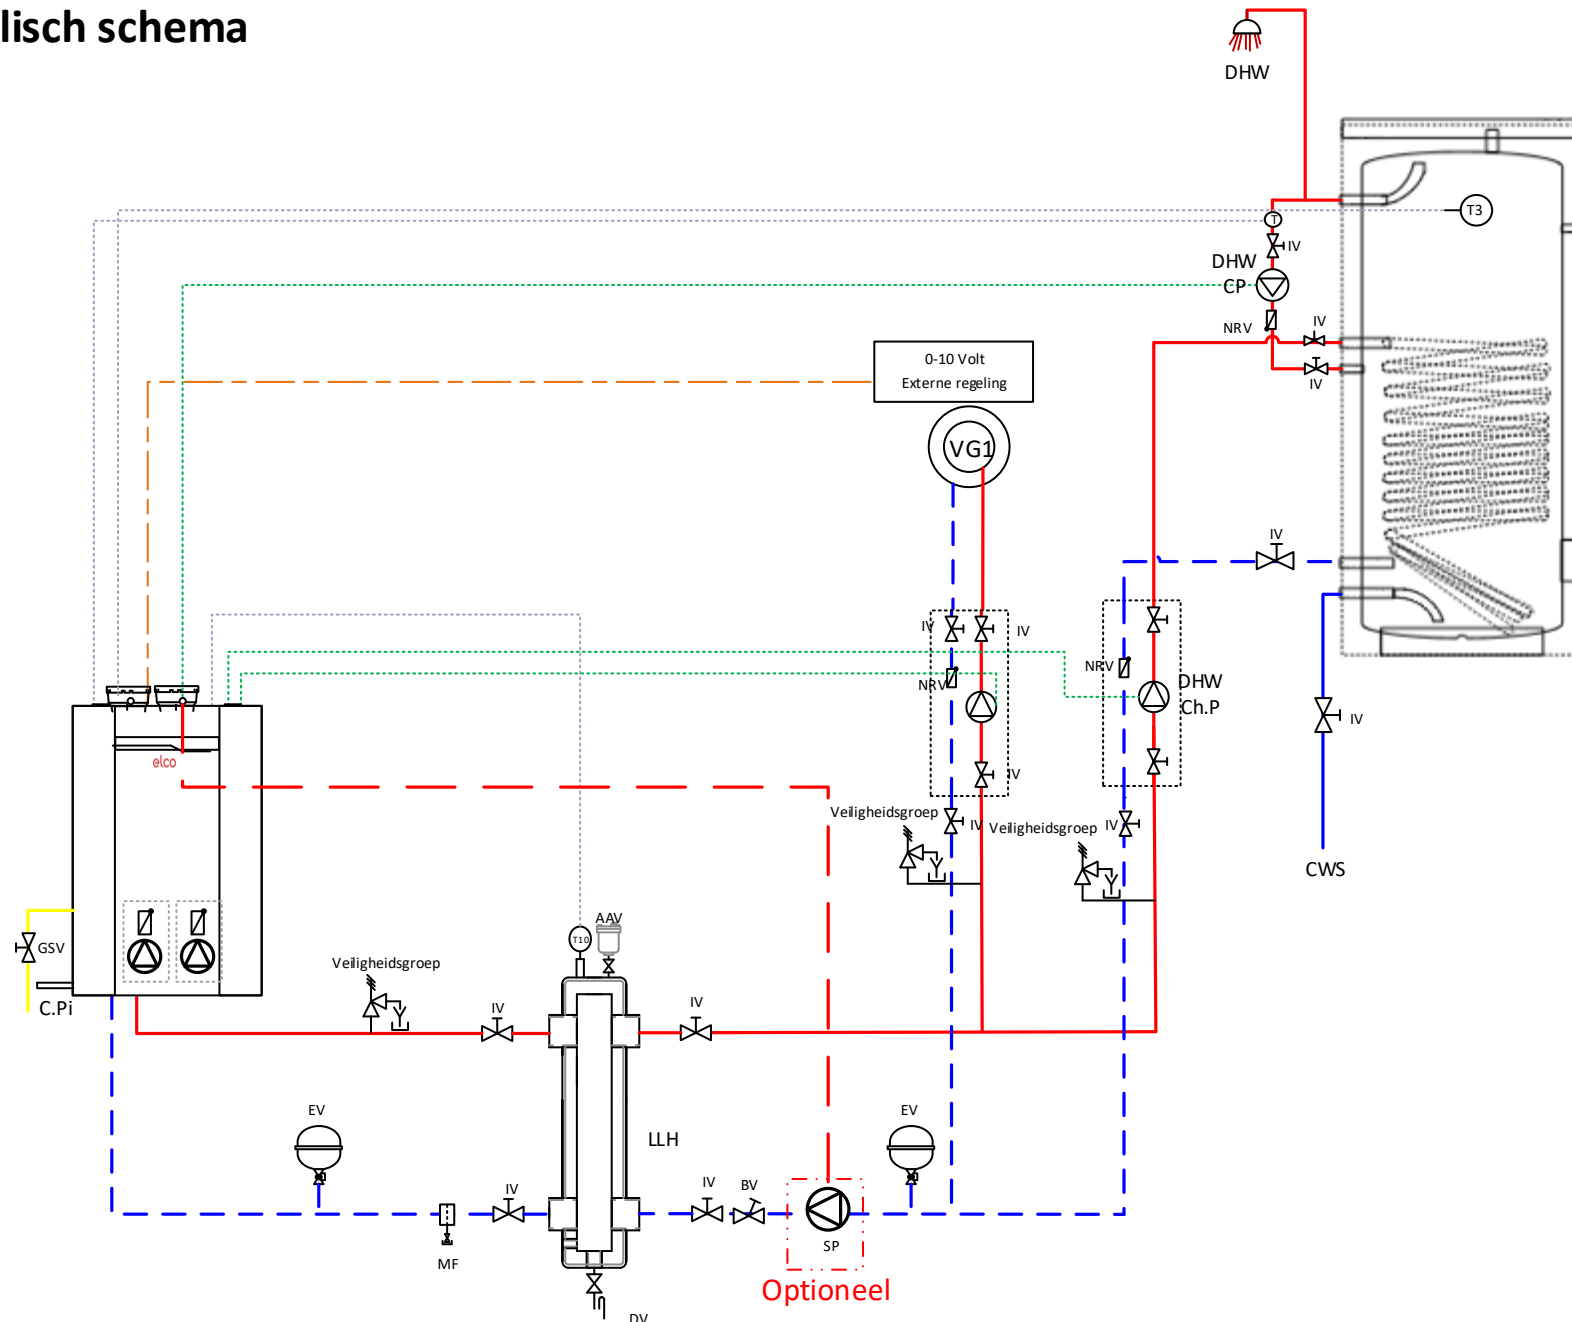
lisch schema

DHW

T3

T

IV

DHW

CP

NRV

IV

IV

0-10 Volt
Externe regeling

VG1

IV

IV

IV

NRV

IV

NRV

DHW
Ch.P

IV

IV

elco

Veiligheidsgroep

IV

Veiligheidsgroep

IV

CWS

GSV

C.Pi

Veiligheidsgroep

T10

AAV

IV

IV

EV

EV

LLH

IV

IV

BV

MF

SP

DV

Optioneel